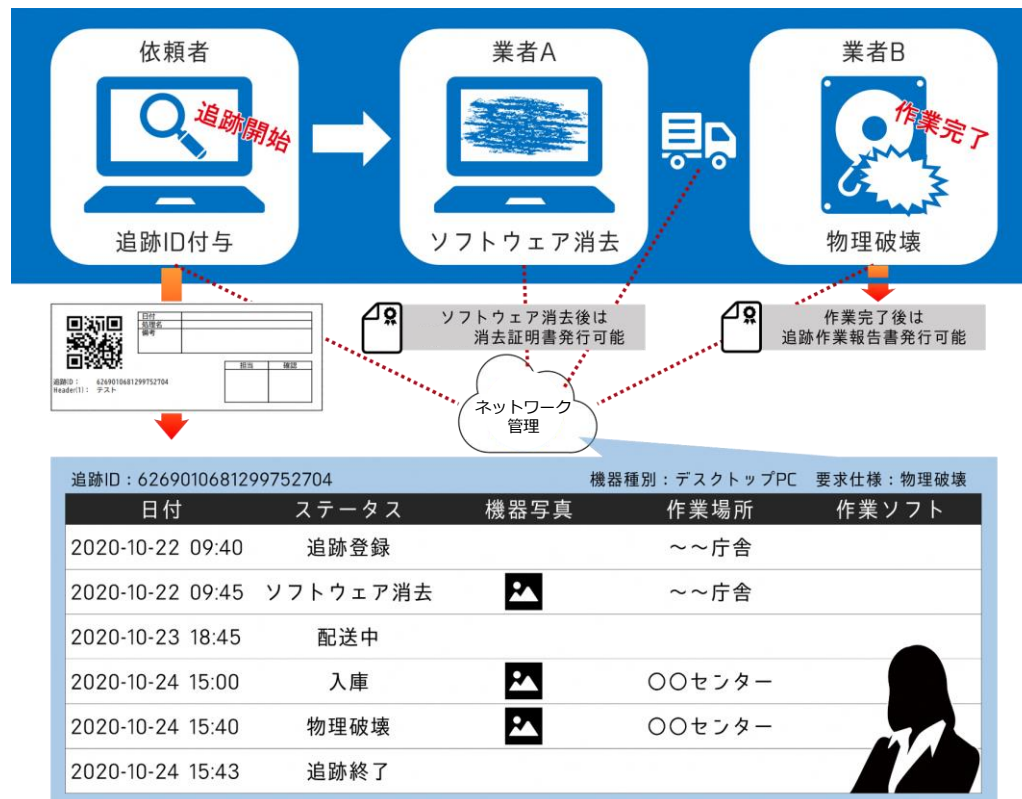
依頼者

追跡開始

追跡ID付与

業者A

ソフトウェア消去

業者B

作業完了

物理破壊

日付
品番名
備考

担当 確認

追跡ID : 6269010681299752704
Header(1) : テスト

ソフトウェア消去後は
消去証明書発行可能

作業完了後は
追跡作業報告書発行可能

ネットワーク
管理

追跡ID：6269010681299752704

機器種別：デスクトップPC 要求仕様：物理破壊

| 日付 | ステータス | 機器写真 | 作業場所 | 作業ソフト |
|---|---|---|---|---|
| 2020-10-22 09:40 | 追跡登録 | | ～～庁舎 | |
| 2020-10-22 09:45 | ソフトウェア消去 | | ～～庁舎 | |
| 2020-10-23 18:45 | 配送中 | | | |
| 2020-10-24 15:00 | 入庫 | | ○○センター | |
| 2020-10-24 15:40 | 物理破壊 | | ○○センター | |
| 2020-10-24 15:43 | 追跡終了 | | | |